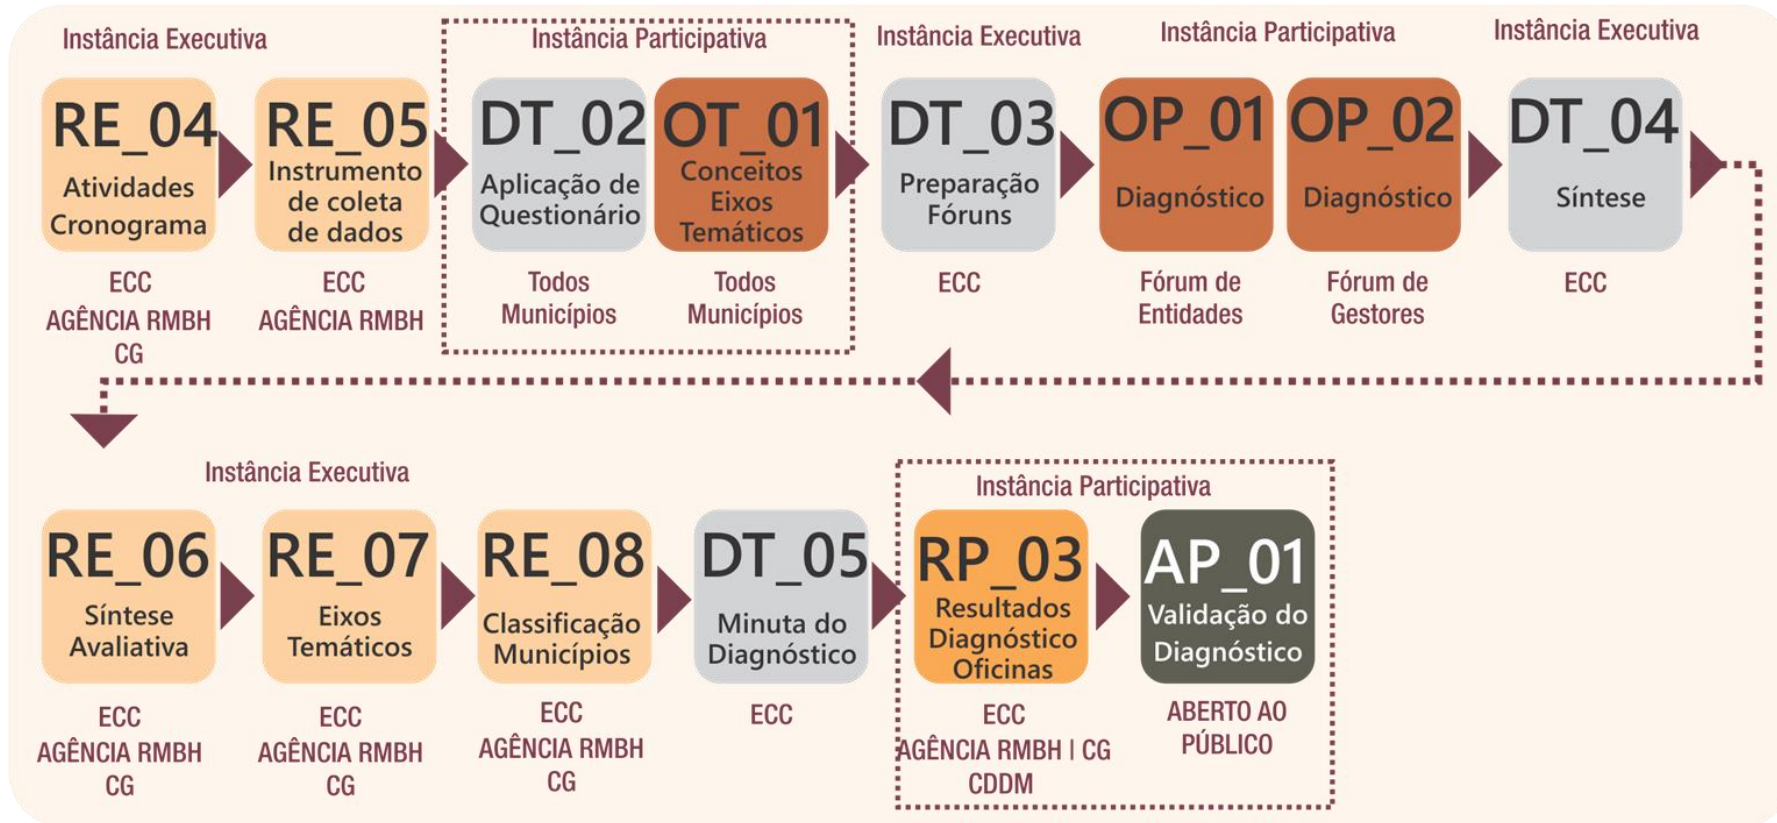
Instância Executiva

RE_04
Atividades Cronograma

ECC
AGÊNCIA RMBH
CG

RE_05
Instrumento de coleta de dados

ECC
AGÊNCIA RMBH

Instância Participativa

DT_02
Aplicação de Questionário

Todos Municípios

OT_01
Conceitos Eixos Temáticos

Todos Municípios

Instância Executiva

DT_03
Preparação Fóruns

ECC

Instância Participativa

OP_01
Diagnóstico

Fórum de Entidades

OP_02
Diagnóstico

Fórum de Gestores

Instância Executiva

DT_04
Síntese

ECC

Instância Executiva

RE_06
Síntese Avaliativa

ECC
AGÊNCIA RMBH
CG

RE_07
Eixos Temáticos

ECC
AGÊNCIA RMBH
CG

RE_08
Classificação Municípios

ECC
AGÊNCIA RMBH
CG

DT_05
Minuta do Diagnóstico

ECC

Instância Participativa

RP_03
Resultados Diagnóstico Oficinas

ECC
AGÊNCIA RMBH | CG
CDDM

AP_01
Validação do Diagnóstico

ABERTO AO PÚBLICO